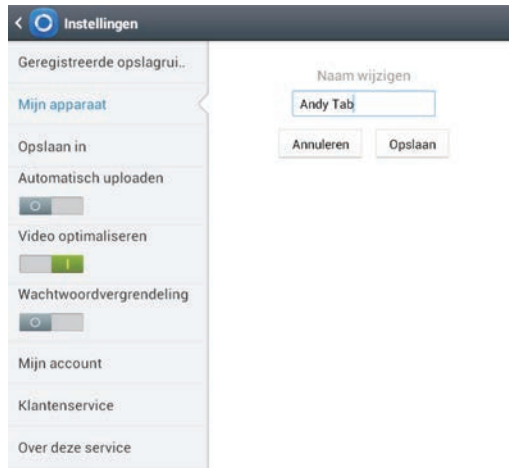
Instellingen

Geregistreerde opslagrui..

Mijn apparaat

Opslaan in

Automatisch uploaden

Video optimaliseren

Wachtwoordvergrendeling

Mijn account

Klantenservice

Over deze service

Naam wijzigen

Andy Tab

Annuleren

Opslaan